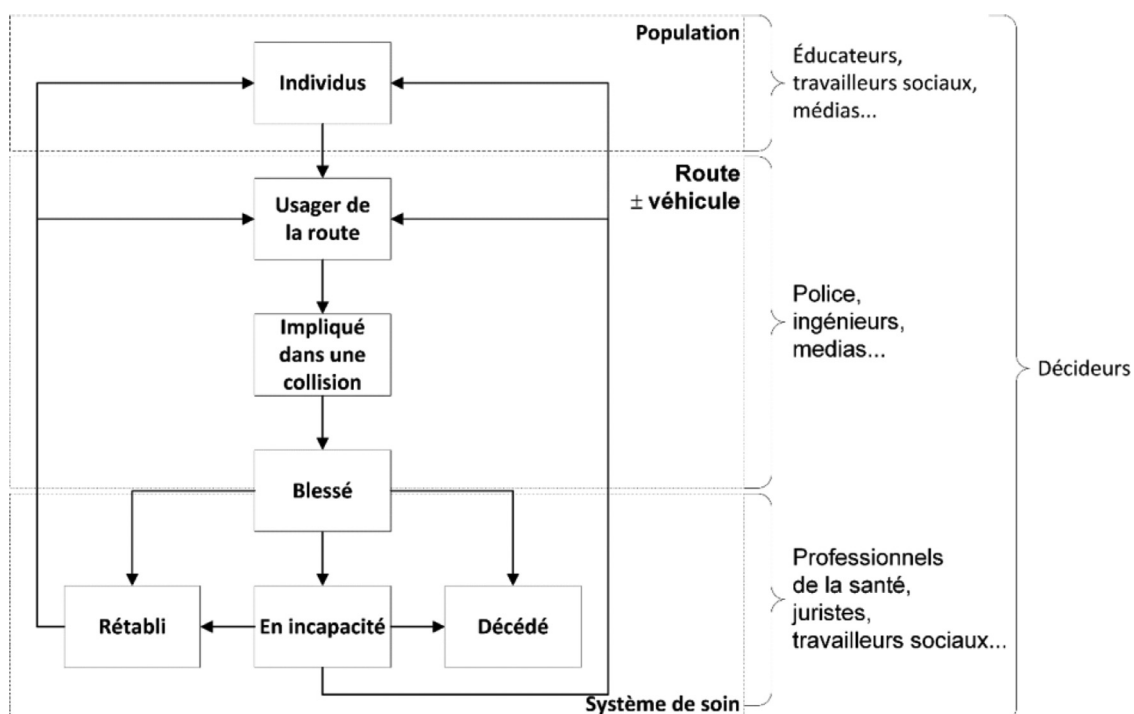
Population

Individus

Usager de la route

Route
$\pm$ véhicule

Impliqué dans une collision

Blessé

Rétabli

En incapacité

Décédé

Système de soin

Éducateurs, travailleurs sociaux, médias...

Police, ingénieurs, medias...

Professionnels de la santé, juristes, travailleurs sociaux...

Décideurs